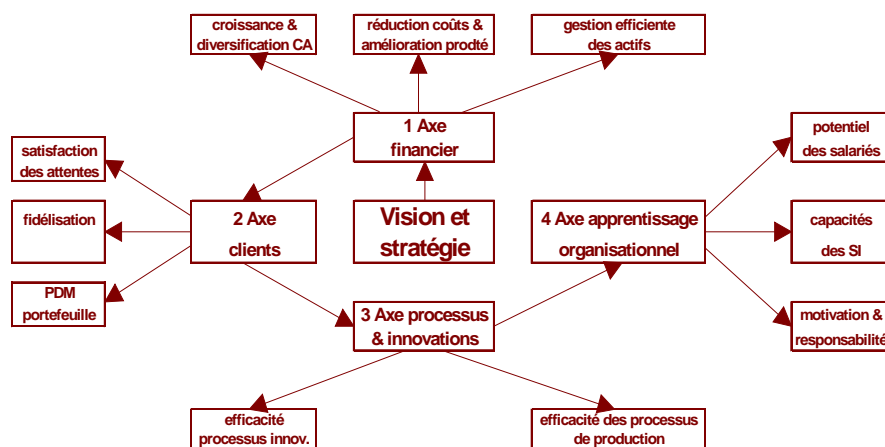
croissance & diversification CA

réduction coûts & amélioration prodté

gestion efficiente des actifs

1 Axe financier

satisfaction des attentes

fidélisation

PDM portefeuille

2 Axe clients

Vision et stratégie

4 Axe apprentissage organisationnel

potentiel des salariés

capacités des SI

motivation & responsabilité

3 Axe processus & innovations

efficacité processus innov.

efficacité des processus de production